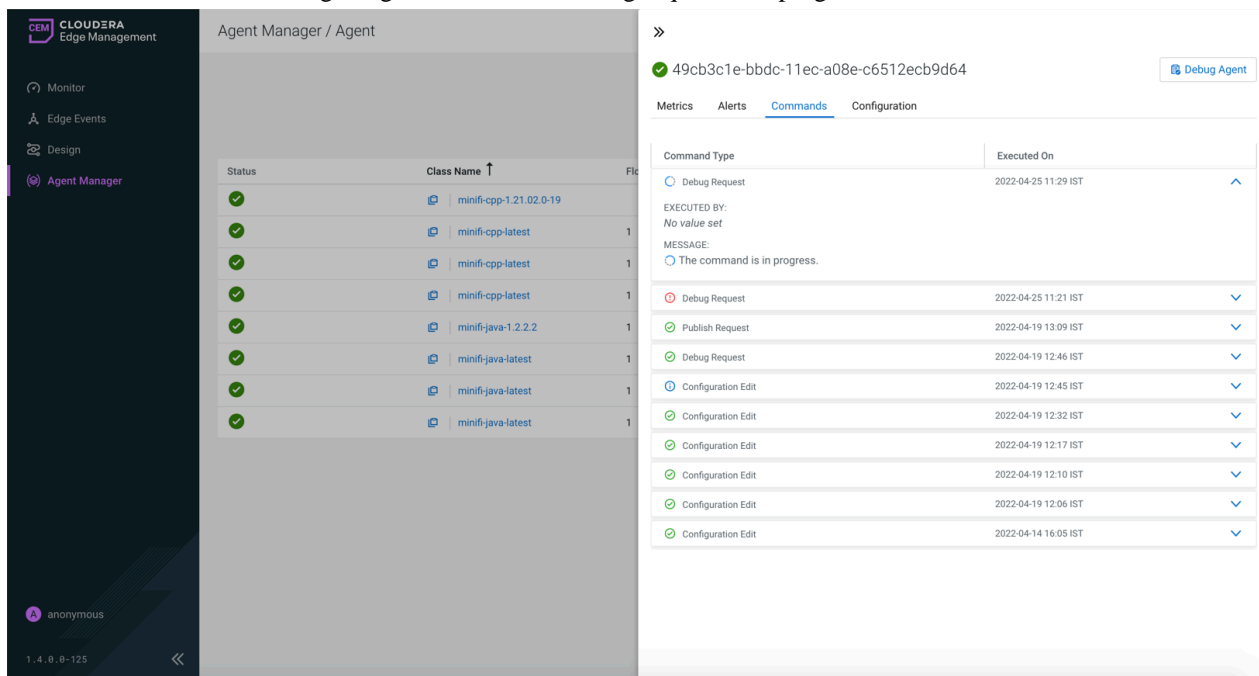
CEM CLOUDERA Edge Management

Monitor
Edge Events
Design
Agent Manager

anonymous

1.4.0.0-125

Agent Manager / Agent

| Status | Class Name ↑ | Fl |
|---|---|---|
| | minifi-cpp-1.21.02.0-19 | |
| | minifi-cpp-latest | 1 |
| | minifi-cpp-latest | 1 |
| | minifi-cpp-latest | 1 |
| | minifi-java-1.2.2.2 | 1 |
| | minifi-java-latest | 1 |
| | minifi-java-latest | 1 |
| | minifi-java-latest | 1 |

»

49cb3c1e-bbdc-11ec-a08e-c6512ecb9d64

Debug Agent

Metrics Alerts Commands Configuration

| Command Type | Executed On |
|---|---|
| Debug Request | 2022-04-25 11:29 IST |

EXECUTED BY:
No value set
MESSAGE:
The command is in progress.

| Command Type | Executed On |
|---|---|
| Debug Request | 2022-04-25 11:21 IST |
| Publish Request | 2022-04-19 13:09 IST |
| Debug Request | 2022-04-19 12:46 IST |
| Configuration Edit | 2022-04-19 12:45 IST |
| Configuration Edit | 2022-04-19 12:32 IST |
| Configuration Edit | 2022-04-19 12:17 IST |
| Configuration Edit | 2022-04-19 12:10 IST |
| Configuration Edit | 2022-04-19 12:06 IST |
| Configuration Edit | 2022-04-14 16:05 IST |